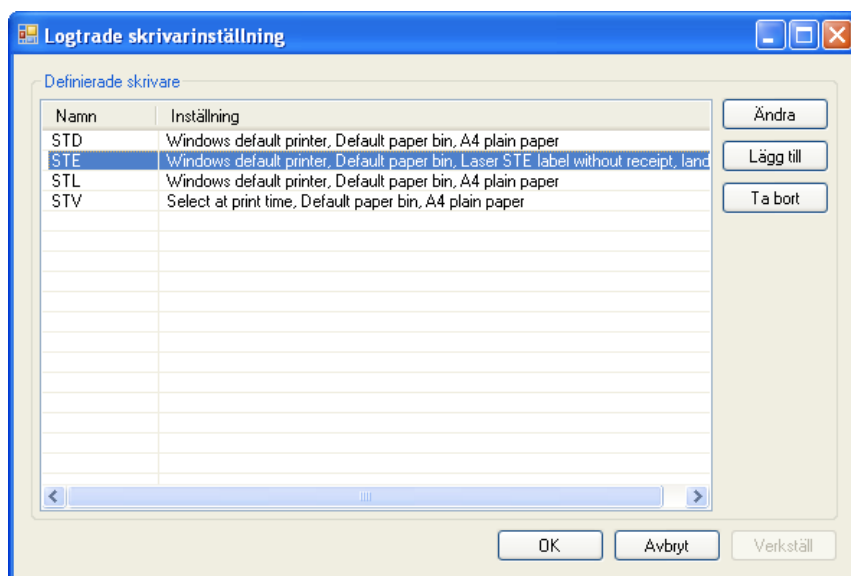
Logtrade skrivarinställning

Definierade skrivare

| Namn | Inställning |
|---|---|
| STD | Windows default printer, Default paper bin, A4 plain paper |
| STE | Windows default printer, Default paper bin, Laser STE label without receipt, land |
| STL | Windows default printer, Default paper bin, A4 plain paper |
| STV | Select at print time, Default paper bin, A4 plain paper |

Ändra
Lägg till
Ta bort

OK
Avbryt
Verkställ